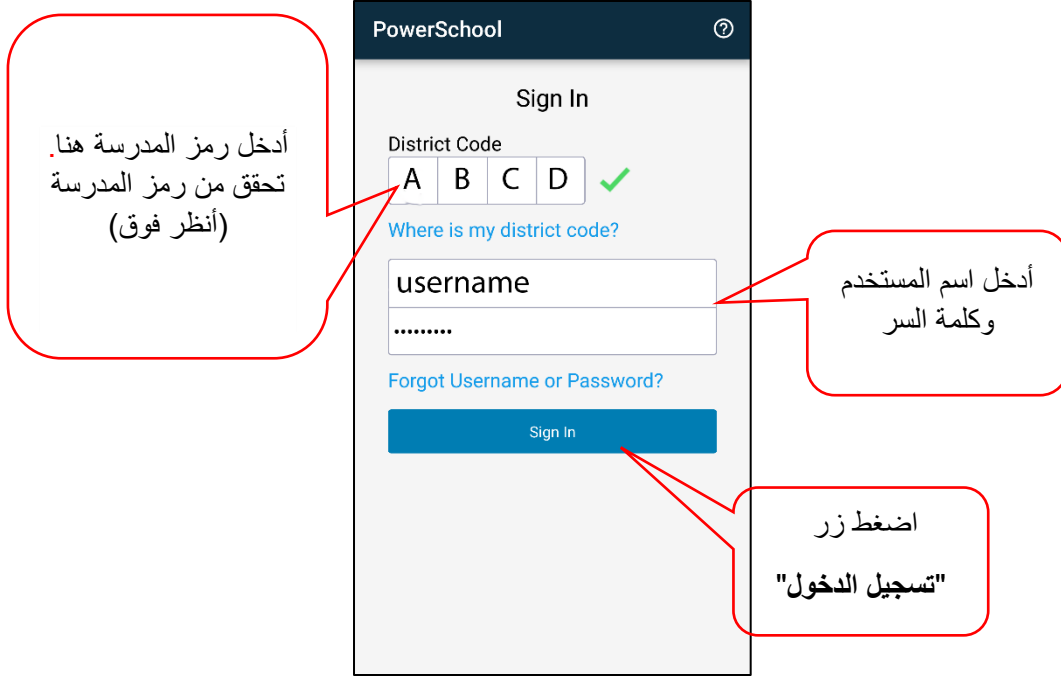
أدخل رمز المدرسة هنا.
تحقق من رمز المدرسة
(أنظر فوق)

PowerSchool

Sign In

District Code

| A | B | C | D |
|---|---|---|---|

Where is my district code?

أدخل اسم المستخدم
وكلمة السر

username

••••••••

Forgot Username or Password?

Sign In

اضغط زر
"تسجيل الدخول"